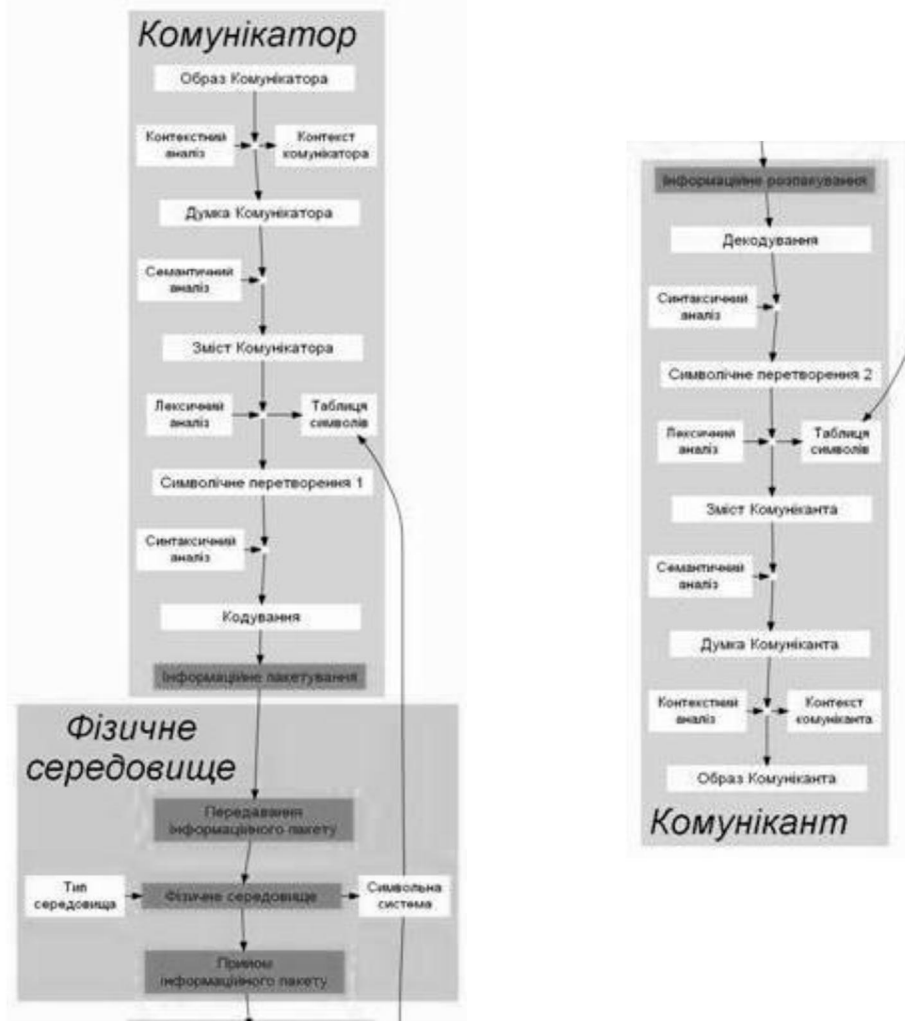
Комунікатор

Образ Комунікатора

Контекстний аналіз

Контекст комунікатора

Думка Комунікатора

Семантичний аналіз

Зміст Комунікатора

Лексичний аналіз

Таблиця символів

Символічне перетворення 1

Синтаксичний аналіз

Кодування

Інформаційне пакетування

Фізичне середовище

Передавання інформаційного пакету

Тип середовища

Фізичне середовище

Символьна система

Прийом інформаційного пакету

Інформаційне розпакування

Декодування

Синтаксичний аналіз

Символічне перетворення 2

Лексичний аналіз

Таблиця символів

Зміст Комуніканта

Семантичний аналіз

Думка Комуніканта

Контекстний аналіз

Контекст комуніканта

Образ Комуніканта

Комунікант